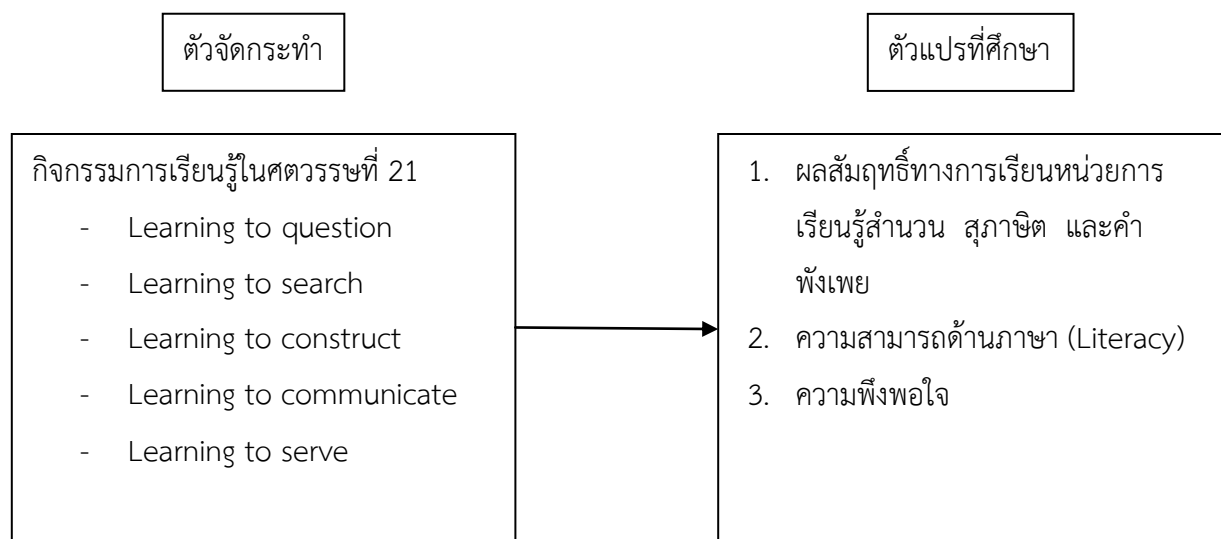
ตัวจัดกระทำ

ตัวแปรที่ศึกษา

กิจกรรมการเรียนรู้ในศตวรรษที่ 21
- Learning to question
- Learning to search
- Learning to construct
- Learning to communicate
- Learning to serve

1. ผลสัมฤทธิ์ทางการเรียนหน่วยการเรียนรู้สำนวน สุภาษิต และคำพังเพย
2. ความสามารถด้านภาษา (Literacy)
3. ความพึงพอใจ